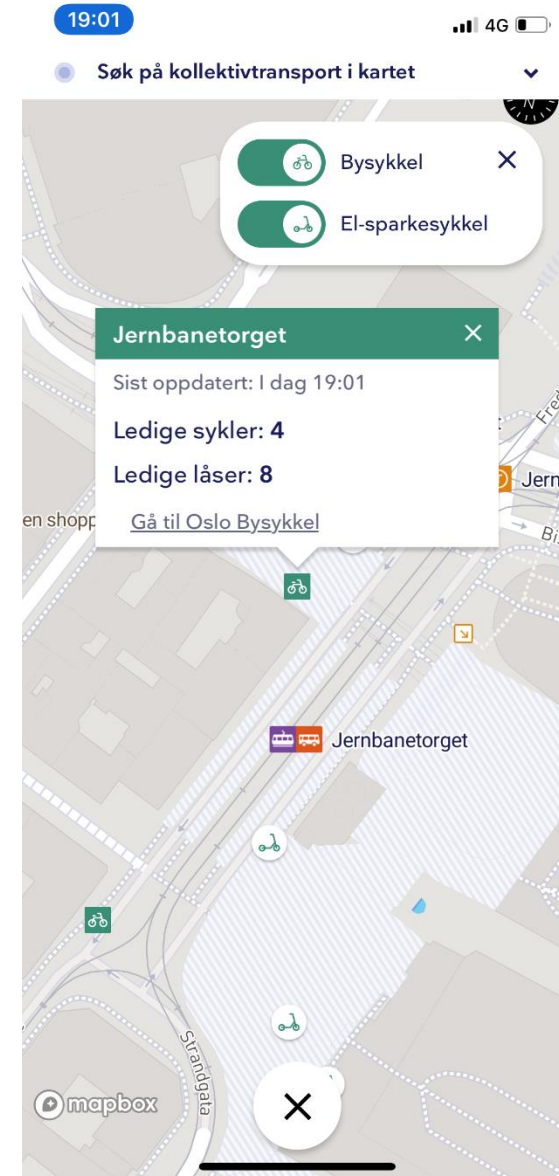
19:01

4G

Søk på kollektivtransport i kartet

Bysykkel

El-sparkesykkel

Jernbanetorget

Sist oppdatert: I dag 19:01

Ledige sykler: **4**

Ledige låser: **8**

Gå til Oslo Bysykkel

en shopp

Fred

Jern

Bi

Jernbanetorget

Strandgata

mapbox